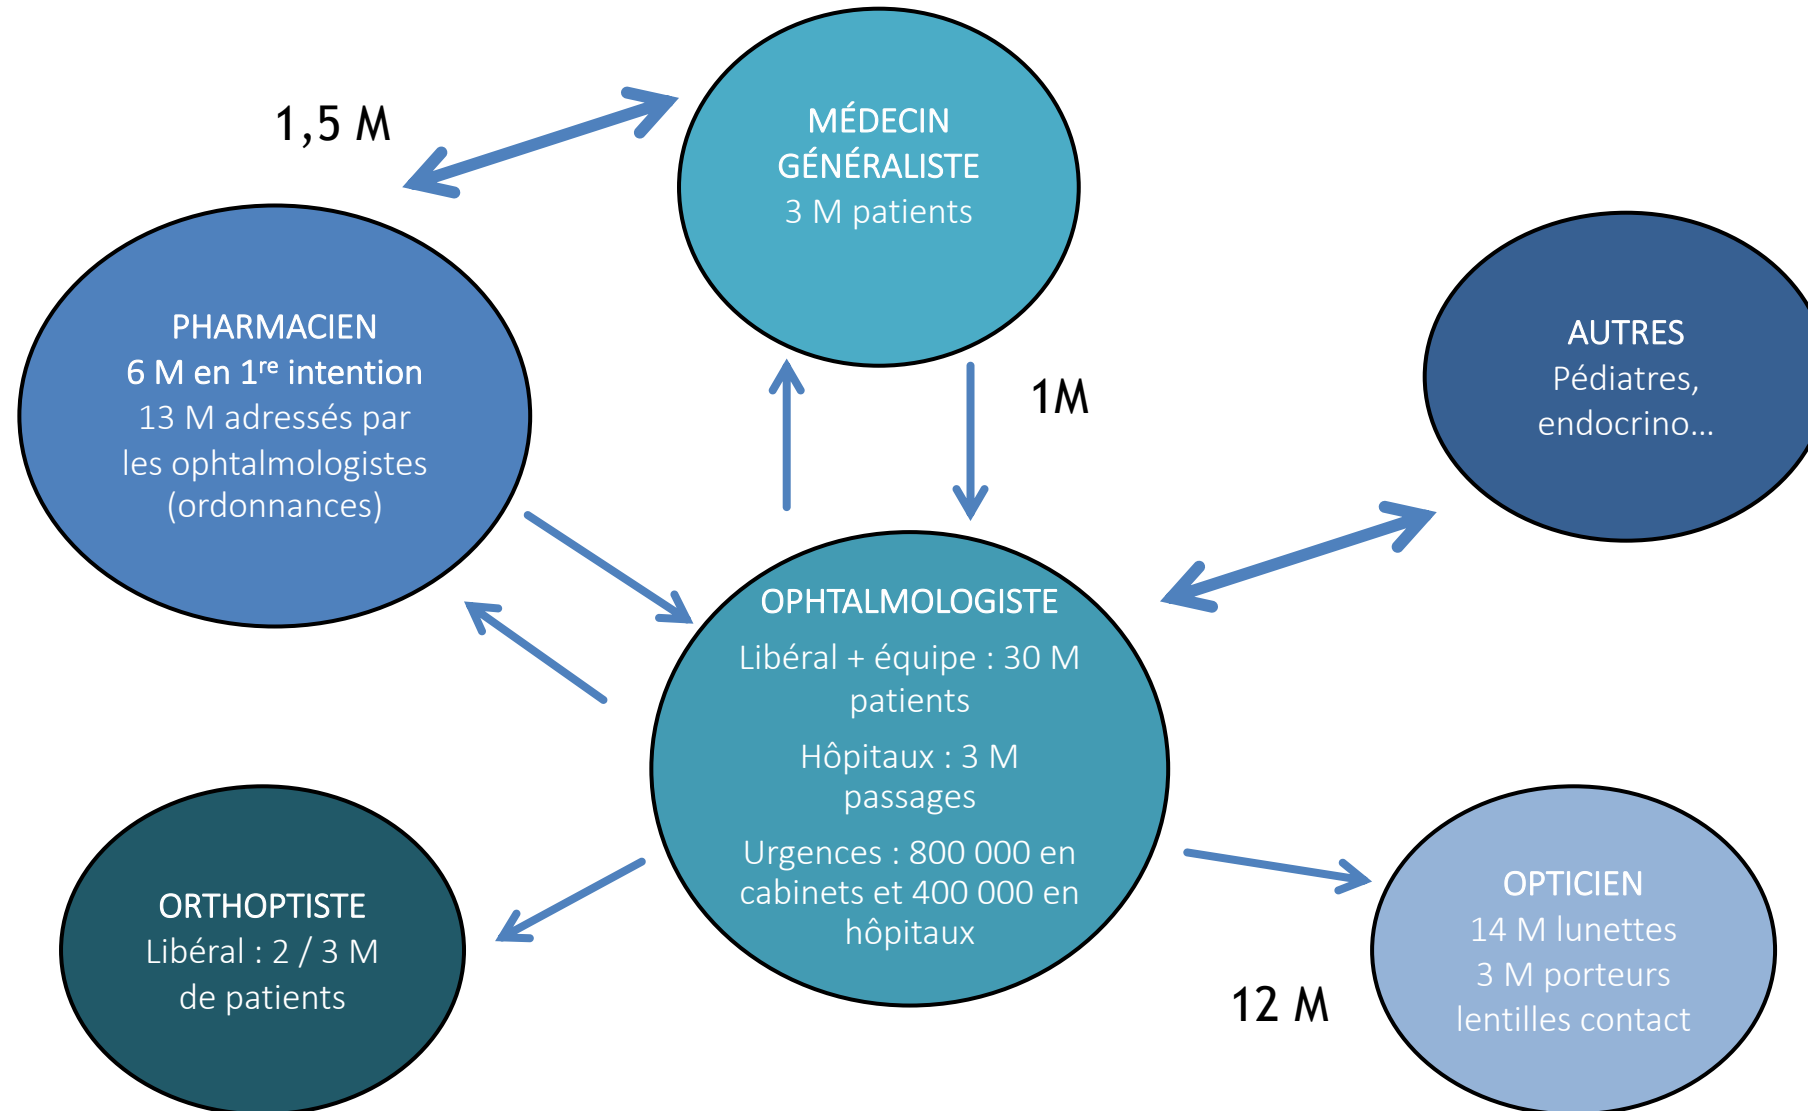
1,5 M

MÉDECIN GÉNÉRALISTE
3 M patients

PHARMACIEN
6 M en 1$^{re}$ intention
13 M adressés par les ophtalmologistes (ordonnances)

1M

AUTRES
Pédiatres, endocrino…

OPHTALMOLOGISTE
Libéral + équipe : 30 M patients
Hôpitaux : 3 M passages
Urgences : 800 000 en cabinets et 400 000 en hôpitaux

ORTHOPTISTE
Libéral : 2 / 3 M de patients

OPTICIEN
14 M lunettes
3 M porteurs lentilles contact

12 M